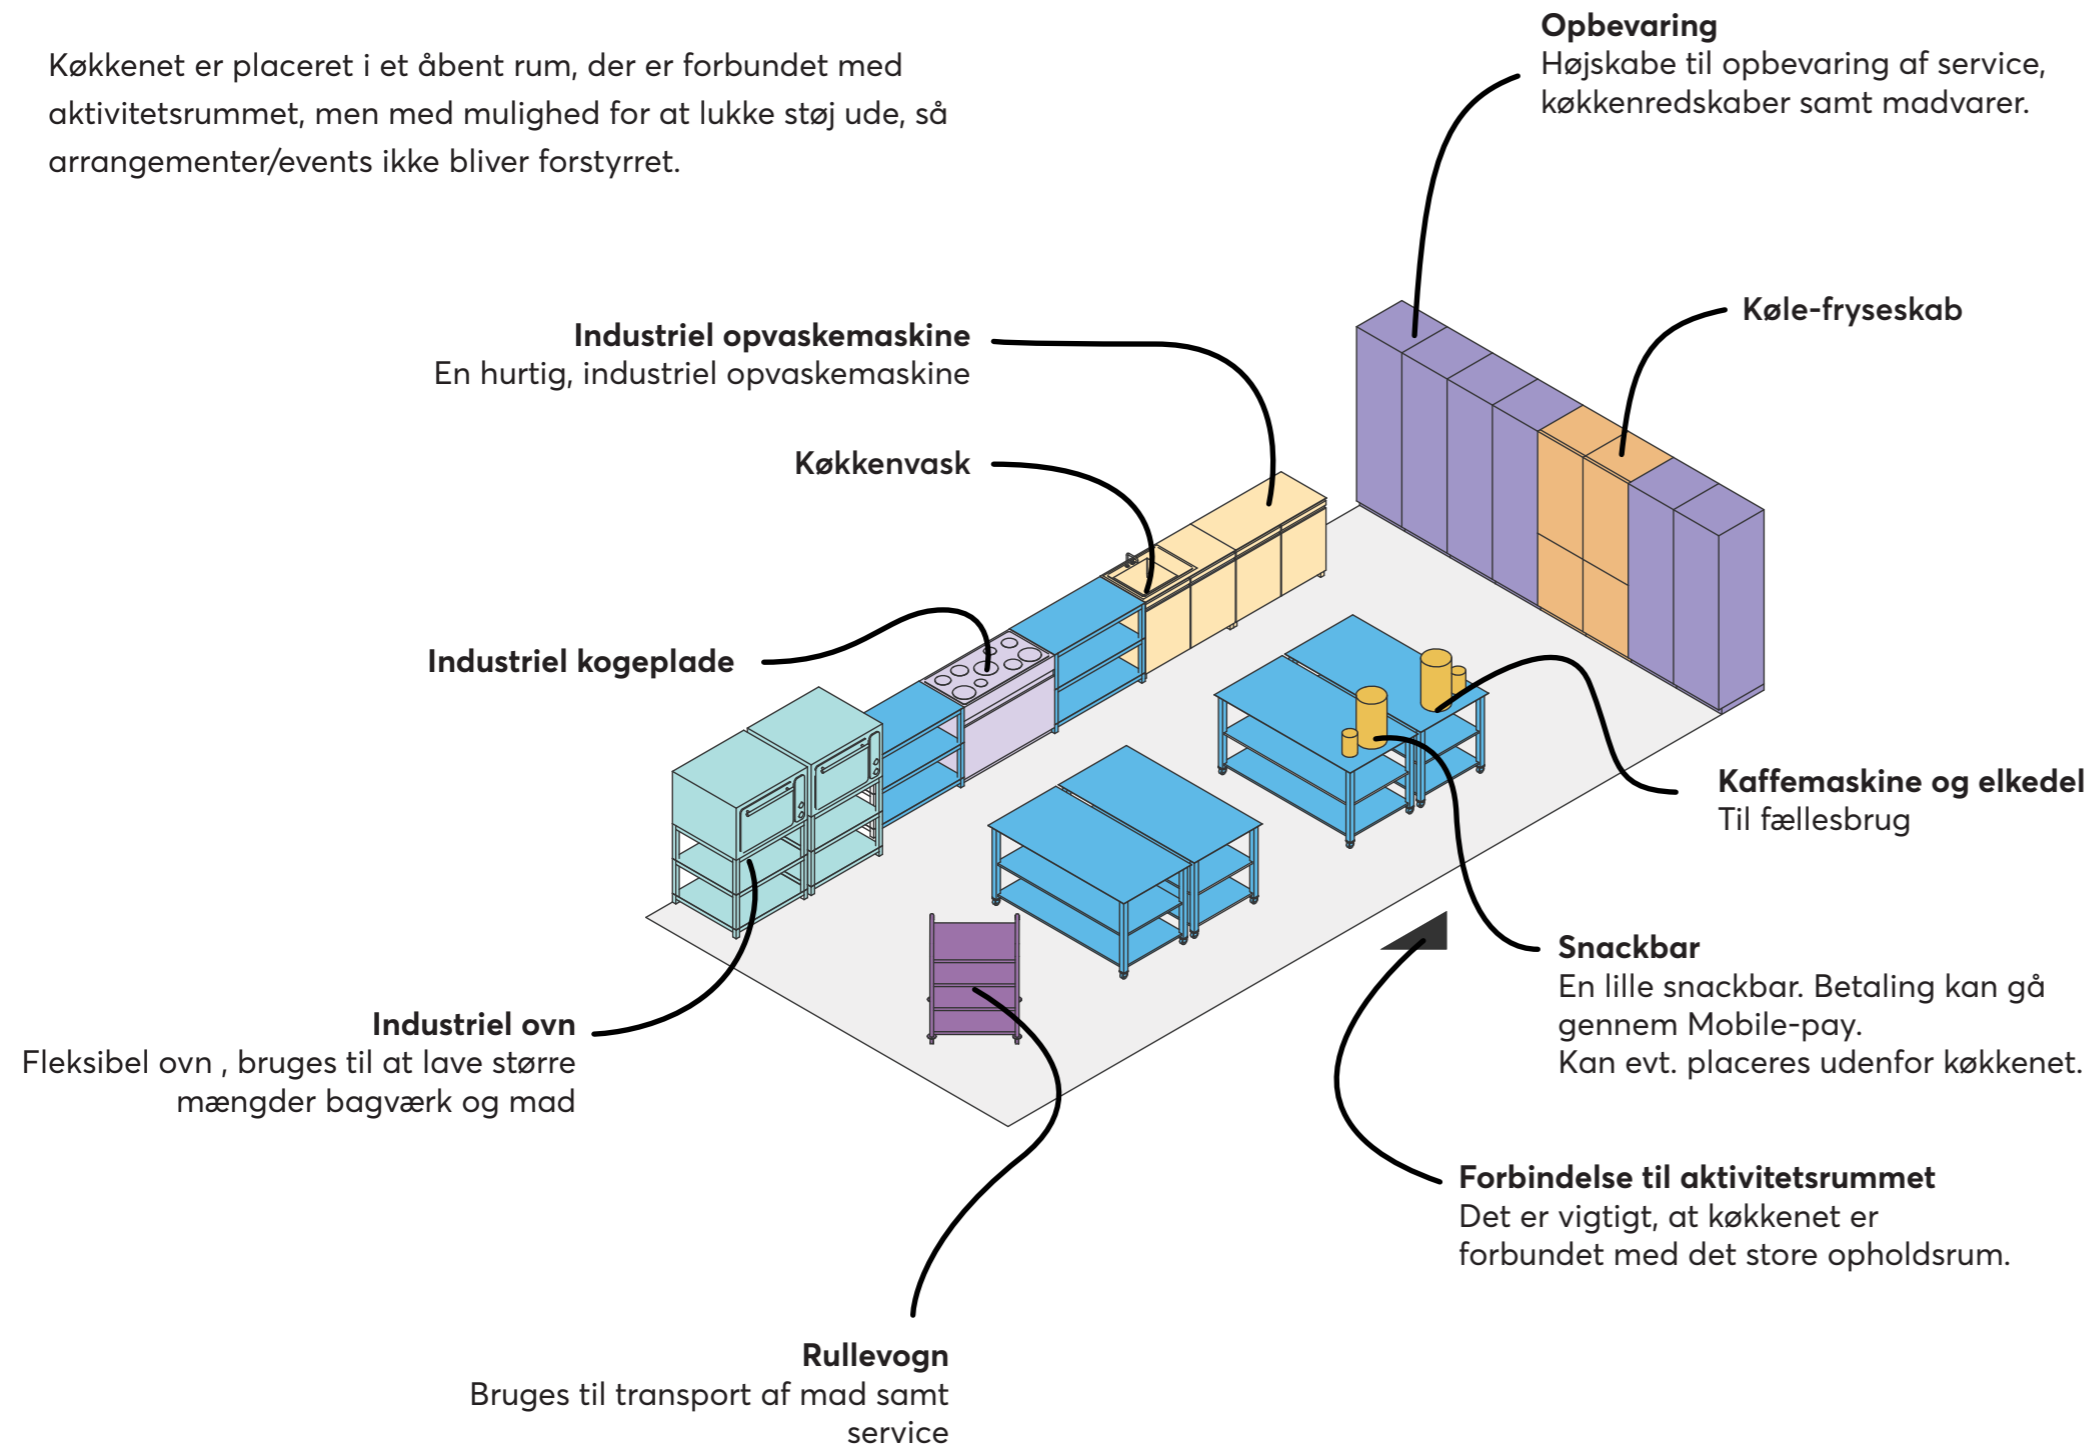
Køkkenet er placeret i et åbent rum, der er forbundet med aktivitetsrummet, men med mulighed for at lukke støj ude, så arrangementer/events ikke bliver forstyrret.

**Opbevaring**
Højskabe til opbevaring af service, køkkenredskaber samt madvarer.

**Køle-fryseskab**

**Industriel opvaskemaskine**
En hurtig, industriel opvaskemaskine

**Køkkenvask**

**Industriel kogeplade**

**Kaffemaskine og elkedel**
Til fællesbrug

**Snackbar**
En lille snackbar. Betaling kan gå gennem Mobile-pay.
Kan evt. placeres udenfor køkkenet.

**Industriel ovn**
Fleksibel ovn , bruges til at lave større mængder bagværk og mad

**Forbindelse til aktivitetsrummet**
Det er vigtigt, at køkkenet er forbundet med det store opholdsrum.

**Rullevogn**
Bruges til transport af mad samt service